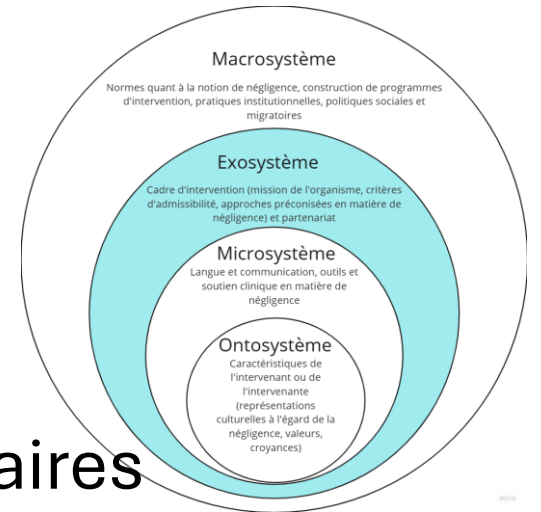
Macrosystème

Normes quant à la notion de négligence, construction de programmes d'intervention, pratiques institutionnelles, politiques sociales et migratoires

Exosystème

Cadre d'intervention (mission de l'organisme, critères d'admissibilité, approches préconisées en matière de négligence) et partenariat

Microsystème

Langue et communication, outils et soutien clinique en matière de négligence

Ontosystème

Caractéristiques de l'intervenant ou de l'intervenante (représentations culturelles à l'égard de la négligence, valeurs, croyances)

aires

miro